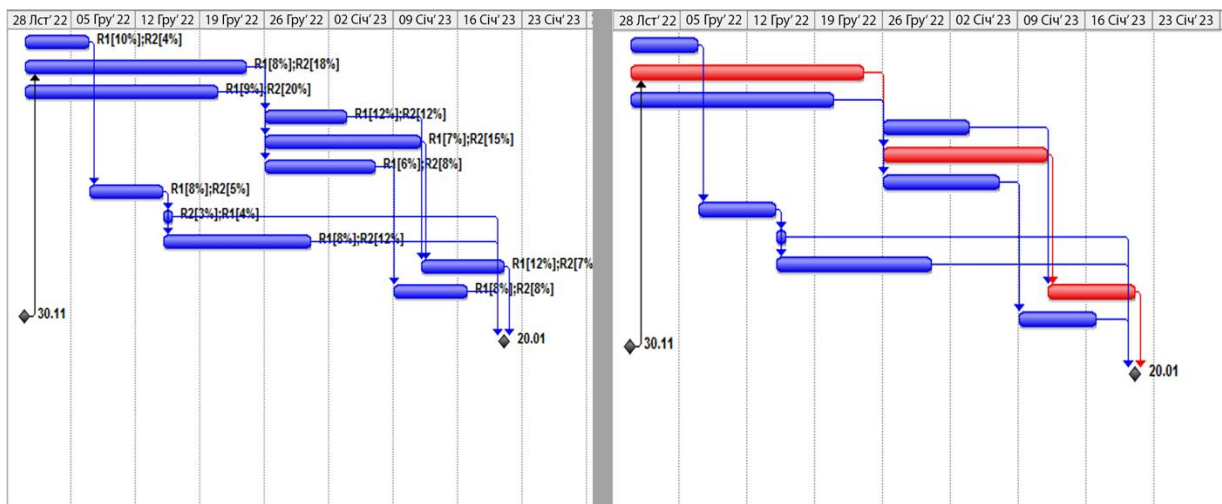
28 Лст'22 | 05 Гру'22 | 12 Гру'22 | 19 Гру'22 | 26 Гру'22 | 02 Січ'23 | 09 Січ'23 | 16 Січ'23 | 23 Січ'23

R1[10%];R2[4%]
R1[8%];R2[18%]
R1[9%];R2[20%]
R1[12%];R2[12%]
R1[7%];R2[15%]
R1[6%];R2[8%]
R1[8%];R2[5%]
R2[3%];R1[4%]
R1[8%];R2[12%]
R1[12%];R2[7%
R1[8%];R2[8%]
30.11
20.01

28 Лст'22 | 05 Гру'22 | 12 Гру'22 | 19 Гру'22 | 26 Гру'22 | 02 Січ'23 | 09 Січ'23 | 16 Січ'23 | 23 Січ'23

30.11
20.01